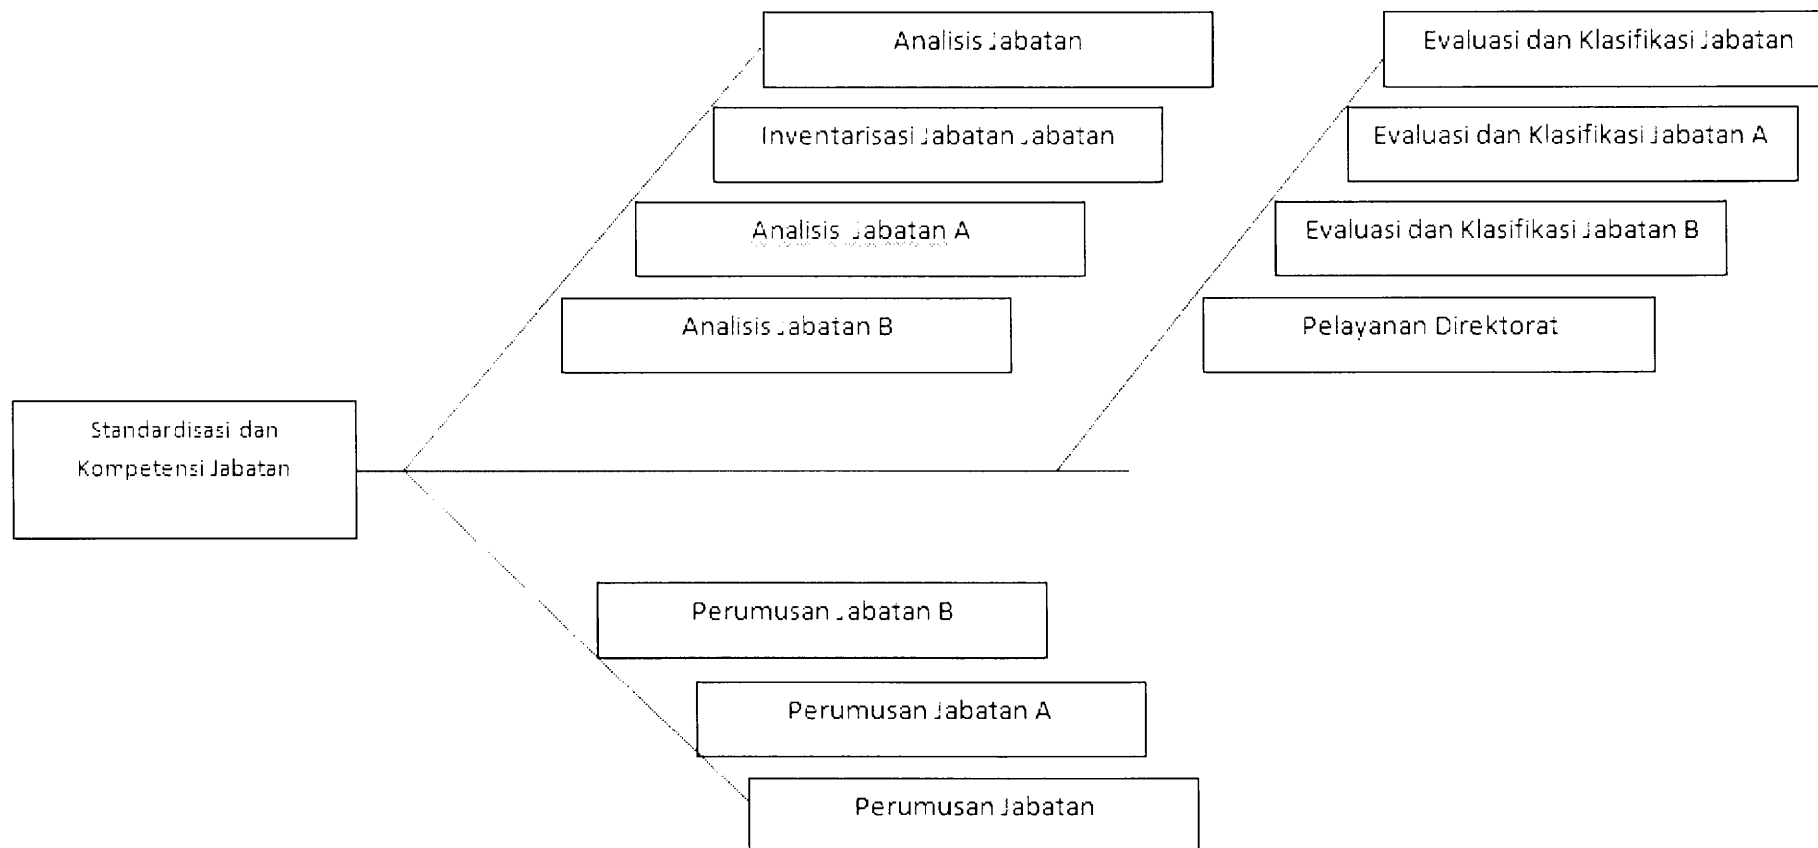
Analisis Jabatan

Inventarisasi Jabatan Jabatan

Analisis Jabatan A

Analisis Jabatan B

Evaluasi dan Klasifikasi Jabatan

Evaluasi dan Klasifikasi Jabatan A

Evaluasi dan Klasifikasi Jabatan B

Pelayanan Direktorat

Standardisasi dan Kompetensi Jabatan

Perumusan Jabatan B

Perumusan Jabatan A

Perumusan Jabatan